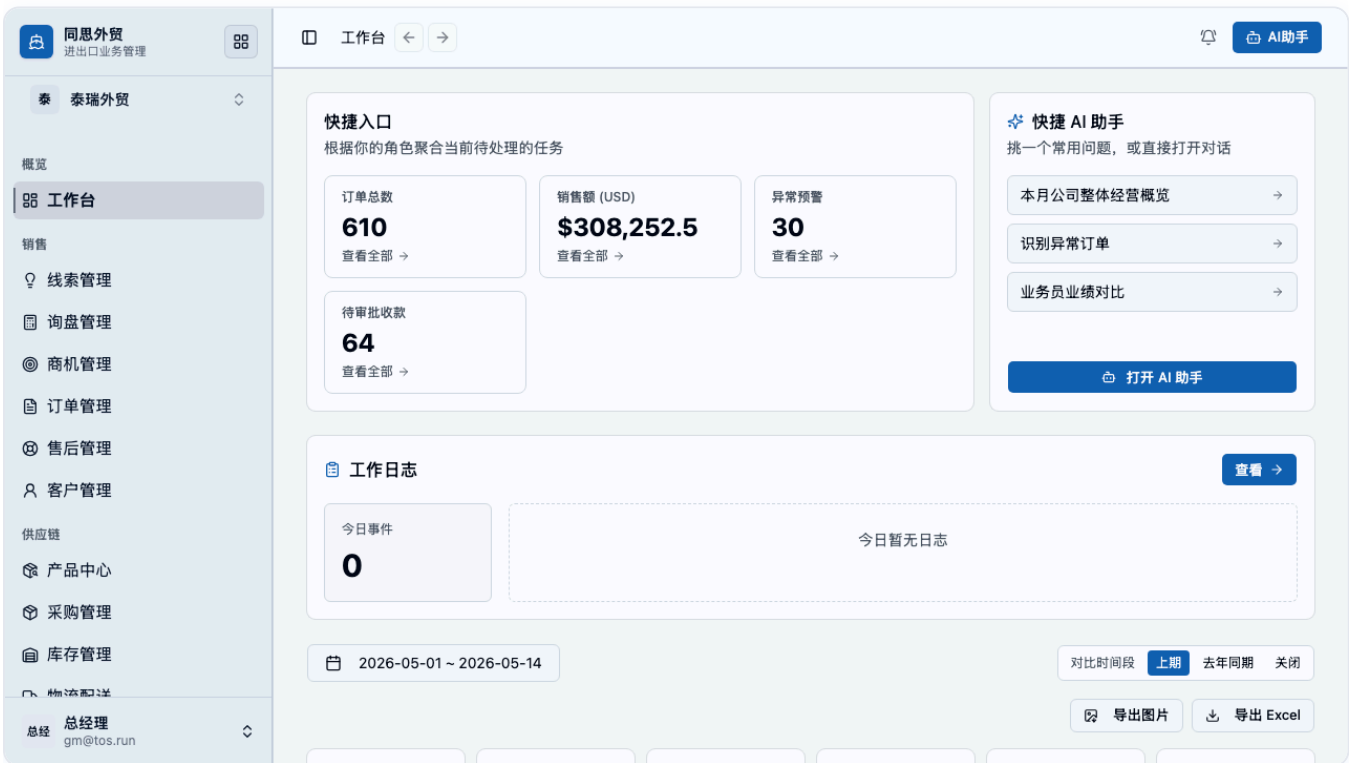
同思外贸
进出口业务管理

泰 泰瑞外贸

概览
工作台
销售
线索管理
询盘管理
商机管理
订单管理
售后管理
客户管理
供应链
产品中心
采购管理
库存管理
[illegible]

总经 总经理
gm@tos.run

工作台

AI助手

快捷入口
根据你的角色聚合当前待处理的任务

订单总数
610
查看全部 →

销售额 (USD)
$308,252.5
查看全部 →

异常预警
30
查看全部 →

待审批收款
64
查看全部 →

快捷 AI 助手
挑一个常用问题，或直接打开对话

本月公司整体经营概览 →
识别异常订单 →
业务员业绩对比 →

打开 AI 助手

工作日志
查看 →

今日事件
0

今日暂无日志

2026-05-01 ~ 2026-05-14

对比时间段 上期 去年同期 关闭

导出图片
导出 Excel